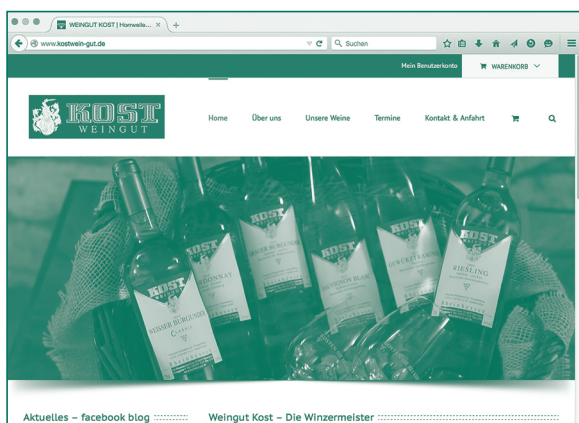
WEINGUT KOST | Homseite... ×

www.kostwein-gut.de

Suchen

Mein Benutzerkonto

WARENKORB

KOST
WEINGUT

Home

Über uns

Unsere Weine

Termine

Kontakt & Anfahrt

KOST
WEISSER BURGUNDER
CLASSIC

CHARDONNAY

GRAUER BURGUNDER

SAUVIGNON BLANC

GEWÜRZTRAMINER

KOST
RIESLING

Aktuelles – facebook blog

Weingut Kost – Die Winzermeister